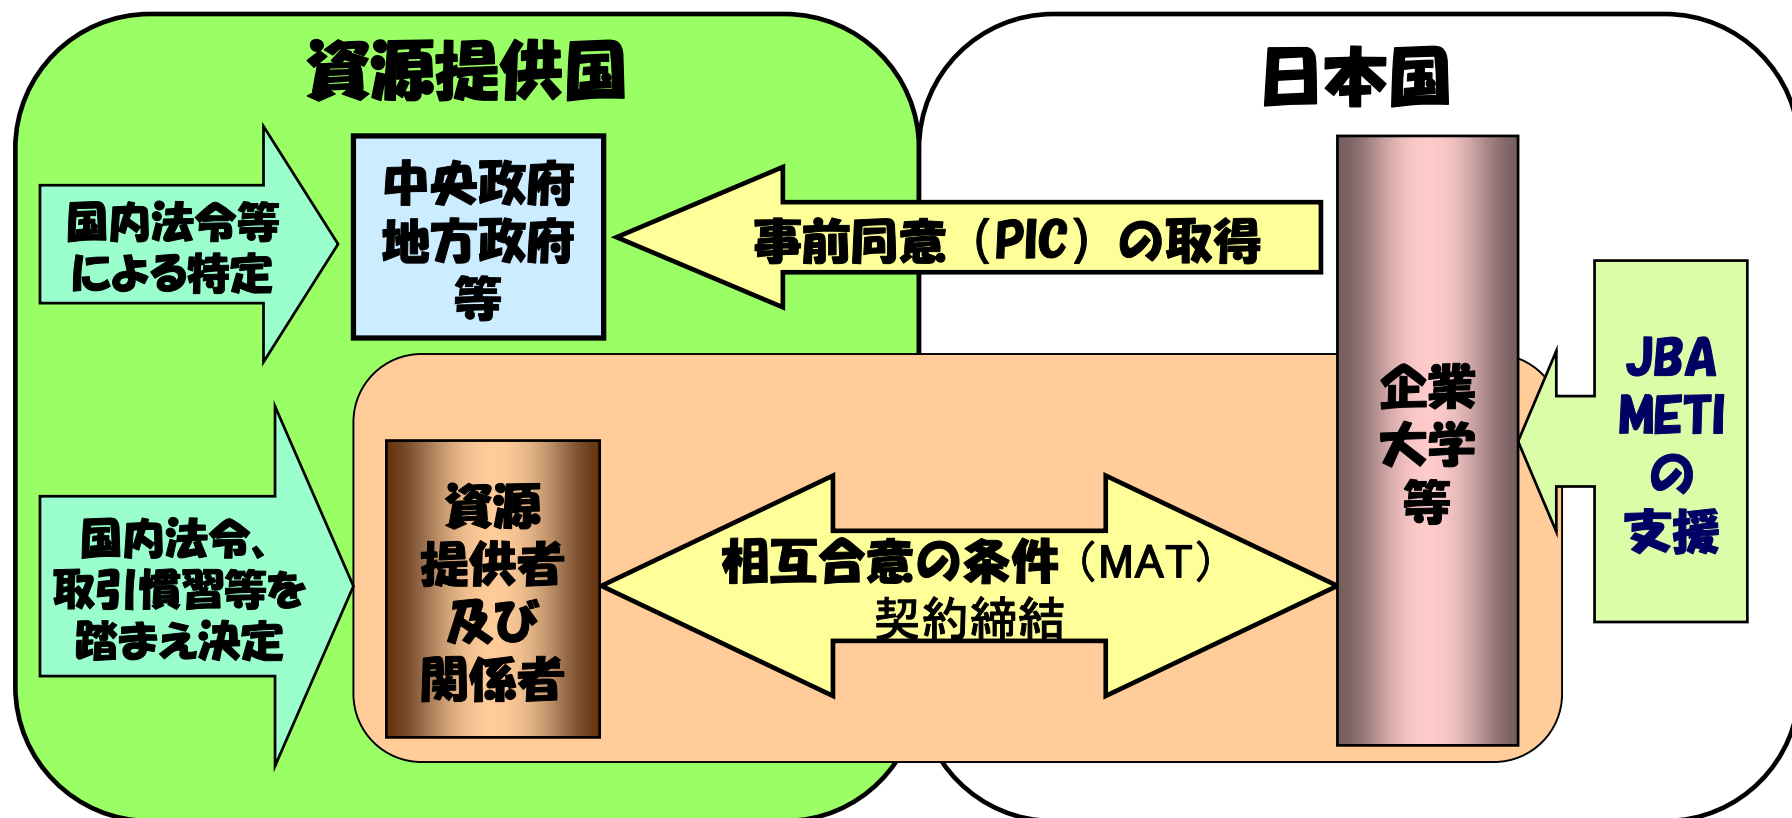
資源提供国

日本国

国内法令等による特定

中央政府
地方政府
等

事前同意（PIC）の取得

企業
大学
等

JBA
METI
の
支援

国内法令、取引慣習等を踏まえ決定

資源
提供者
及び
関係者

相互合意の条件（MAT）
契約締結